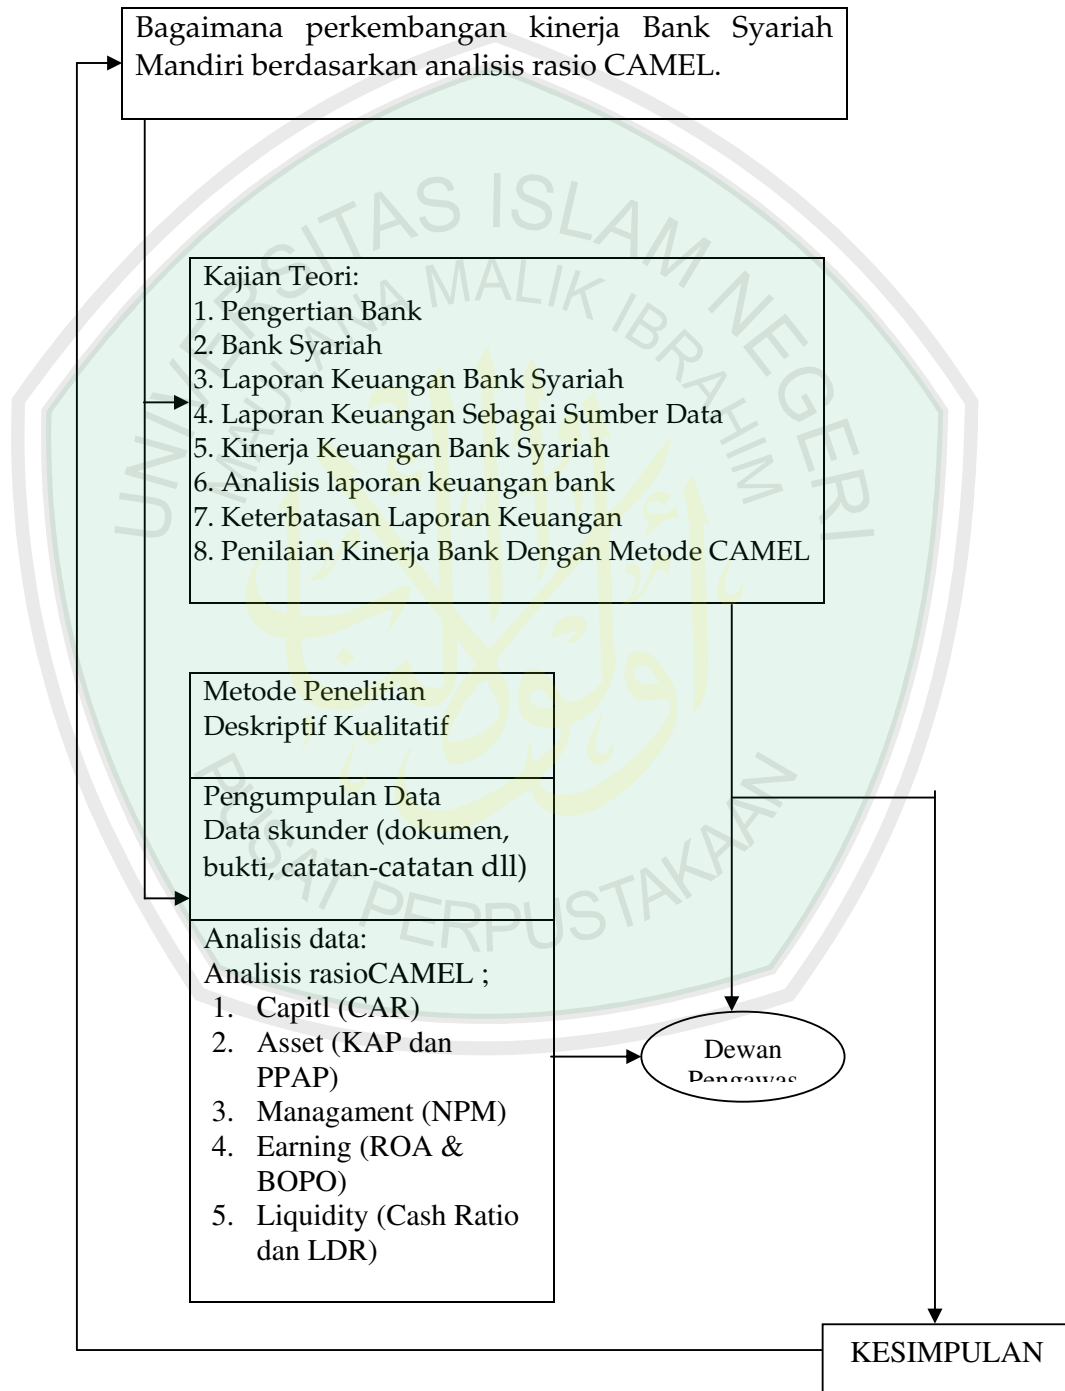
Bagaimana perkembangan kinerja Bank Syariah Mandiri berdasarkan analisis rasio CAMEL.

Kajian Teori:
1. Pengertian Bank
2. Bank Syariah
3. Laporan Keuangan Bank Syariah
4. Laporan Keuangan Sebagai Sumber Data
5. Kinerja Keuangan Bank Syariah
6. Analisis laporan keuangan bank
7. Keterbatasan Laporan Keuangan
8. Penilaian Kinerja Bank Dengan Metode CAMEL

Metode Penelitian
Deskriptif Kualitatif

Pengumpulan Data
Data skunder (dokumen, bukti, catatan-catatan dll)

Analisis data:
Analisis rasioCAMEL ;
1. Capitl (CAR)
2. Asset (KAP dan PPAP)
3. Managament (NPM)
4. Earning (ROA & BOPO)
5. Liquidity (Cash Ratio dan LDR)

Dewan Pengawas

KESIMPULAN

UNIVERSITAS ISLAM NEGERI MAULANA MALIK IBRAHIM
PUSAT PERPUSTAKAAN